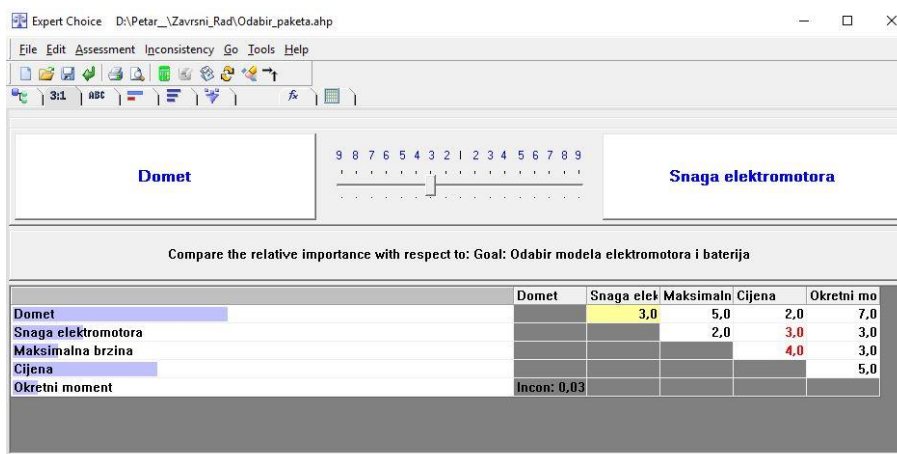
Expert Choice D:\Petar_\Zavrsni_Rad\Odabir_paketa.ahp

File Edit Assessment Inconsistency Go Tools Help

3:1 ABC

Domet

9 8 7 6 5 4 3 2 1 2 3 4 5 6 7 8 9

Snaga elektromotora

Compare the relative importance with respect to: Goal: Odabir modela elektromotora i baterija

| | Domet | Snaga elek | Maksimaln | Cijena | Okretni mo |
|---|---|---|---|---|---|
| Domet | | 3,0 | 5,0 | 2,0 | 7,0 |
| Snaga elektromotora | | | 2,0 | 3,0 | 3,0 |
| Maksimalna brzina | | | | 4,0 | 3,0 |
| Cijena | | | | | 5,0 |
| Okretni moment | Incon: 0,03 | | | | |